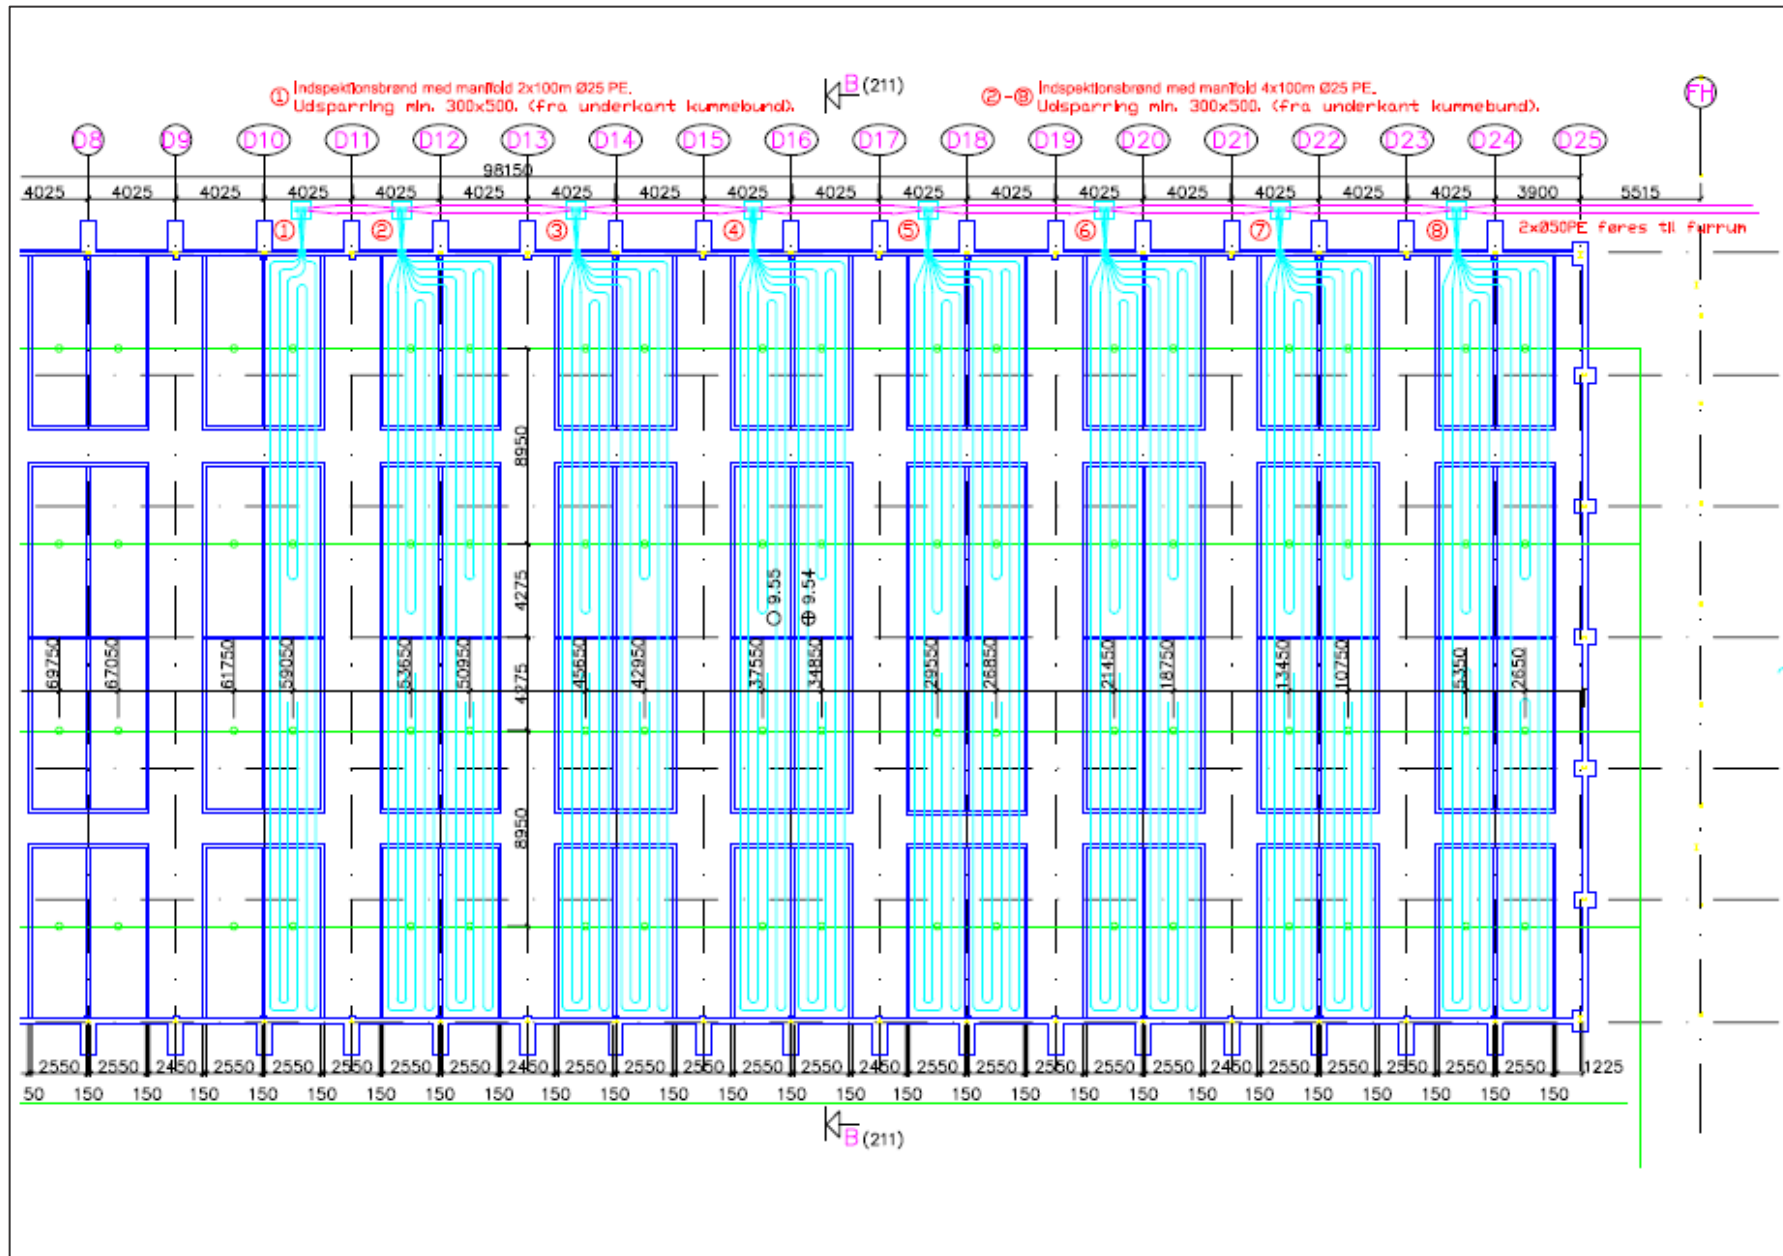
① Indspektionsbrønd med manifold 2x100m Ø25 PE. Udsparring min. 300x500. (fra underkant kummebund).

B (211)

②-⑧ Indspektionsbrønd med manifold 4x100m Ø25 PE. Udsparring min. 300x500. (fra underkant kummebund).

FH

D8 D9 D10 D11 D12 D13 D14 D15 D16 D17 D18 D19 D20 D21 D22 D23 D24 D25

98150

4025 4025 4025 4025 4025 4025 4025 4025 4025 4025 4025 4025 4025 4025 4025 4025 3900 5515

① ② ③ ④ ⑤ ⑥ ⑦ ⑧

2xØ50PE føres til furrun

8950

4275

4275

8950

○ 9.55

⊕ 9.54

69750 67050 61750 59050 53650 50950 45550 42950 37550 34850 29550 26850 21450 18750 13450 10750 5350 2650

2550 2550 2450 2550 2550 2550 2550 2550 2450 2550 2550 2550 2550 2550 2450 2550 2550 2550 2550 2550 2450 2550 2550 2550 2550 2550 1225

50 150 150 150 150 150 150 150 150 150 150 150 150 150 150 150 150 150 150 150 150 150 150 150 150 150 150

B (211)